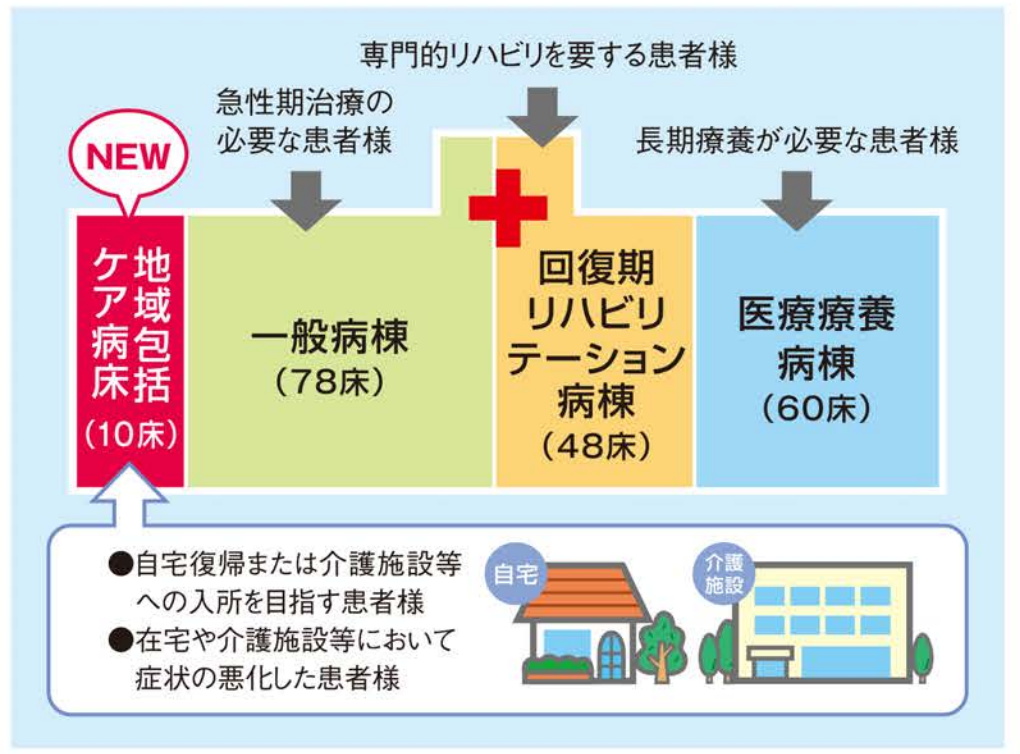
専門的リハビリを要する患者様

急性期治療の必要な患者様

長期療養が必要な患者様

NEW

地域包括ケア病床
（10床）

一般病棟
（78床）

回復期リハビリテーション病棟
（48床）

医療療養病棟
（60床）

●自宅復帰または介護施設等への入所を目指す患者様
●在宅や介護施設等において症状の悪化した患者様

自宅

介護施設